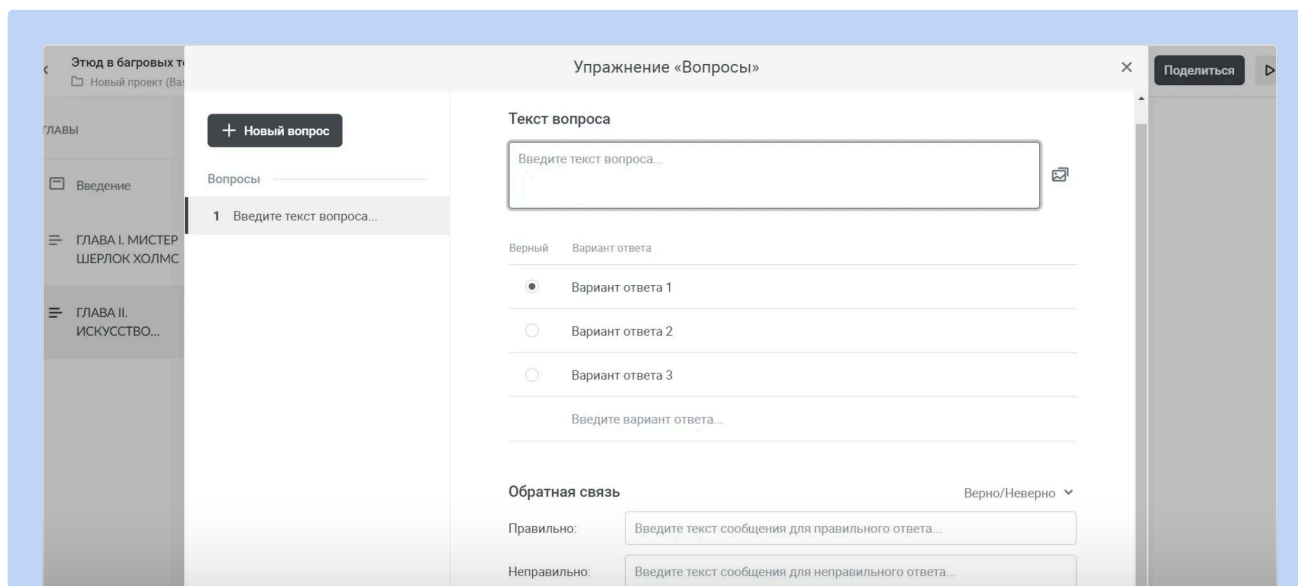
Этюд в багровых т
Новый проект (Ва

ГЛАВЫ

Введение

ГЛАВА I. МИСТЕР ШЕРЛОК ХОЛМС

ГЛАВА II. ИСКУССТВО...

Упражнение «Вопросы»

×

Поделиться

+ Новый вопрос

Вопросы

1 Введите текст вопроса...

Текст вопроса

Введите текст вопроса...

Верный Вариант ответа

Вариант ответа 1

Вариант ответа 2

Вариант ответа 3

Введите вариант ответа...

Обратная связь

Верно/Неверно

Правильно: Введите текст сообщения для правильного ответа...

Неправильно: Введите текст сообщения для неправильного ответа...